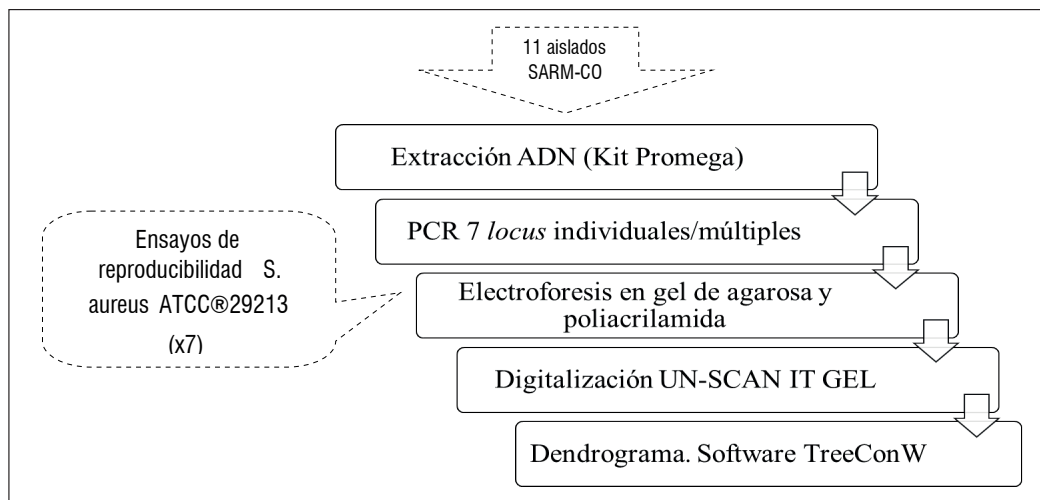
11 aislados SARM-CO

Extracción ADN (Kit Promega)

PCR 7 *locus* individuales/múltiples

Ensayos de reproducibilidad S. aureus ATCC®29213 (x7)

Electroforesis en gel de agarosa y poliacrilamida

Digitalización UN-SCAN IT GEL

Dendrograma. Software TreeConW